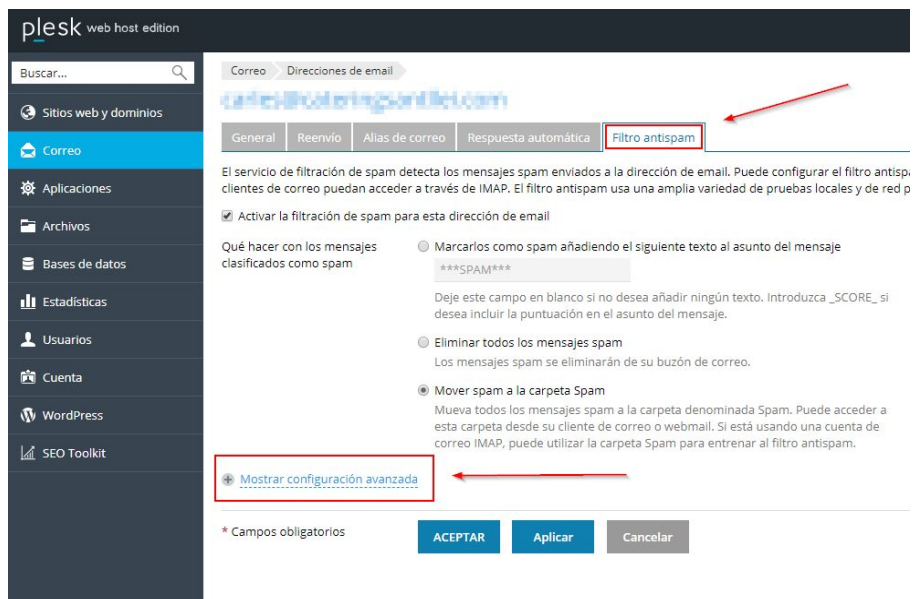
plesk web host edition

Buscar...

Sitios web y dominios
Correo
Aplicaciones
Archivos
Bases de datos
Estadísticas
Usuarios
Cuenta
WordPress
SEO Toolkit

Correo > Direcciones de email

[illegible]

General | Reenvío | Alias de correo | Respuesta automática | Filtro antispam

El servicio de filtración de spam detecta los mensajes spam enviados a la dirección de email. Puede configurar el filtro antispa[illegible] clientes de correo puedan acceder a través de IMAP. El filtro antispam usa una amplia variedad de pruebas locales y de red p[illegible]

Activar la filtración de spam para esta dirección de email

Qué hacer con los mensajes clasificados como spam

Marcarlos como spam añadiendo el siguiente texto al asunto del mensaje
***SPAM***
Deje este campo en blanco si no desea añadir ningún texto. Introduzca _SCORE_ si desea incluir la puntuación en el asunto del mensaje.

Eliminar todos los mensajes spam
Los mensajes spam se eliminarán de su buzón de correo.

Mover spam a la carpeta Spam
Mueva todos los mensajes spam a la carpeta denominada Spam. Puede acceder a esta carpeta desde su cliente de correo o webmail. Si está usando una cuenta de correo IMAP, puede utilizar la carpeta Spam para entrenar al filtro antispam.

Mostrar configuración avanzada

* Campos obligatorios

ACEPTAR Aplicar Cancelar